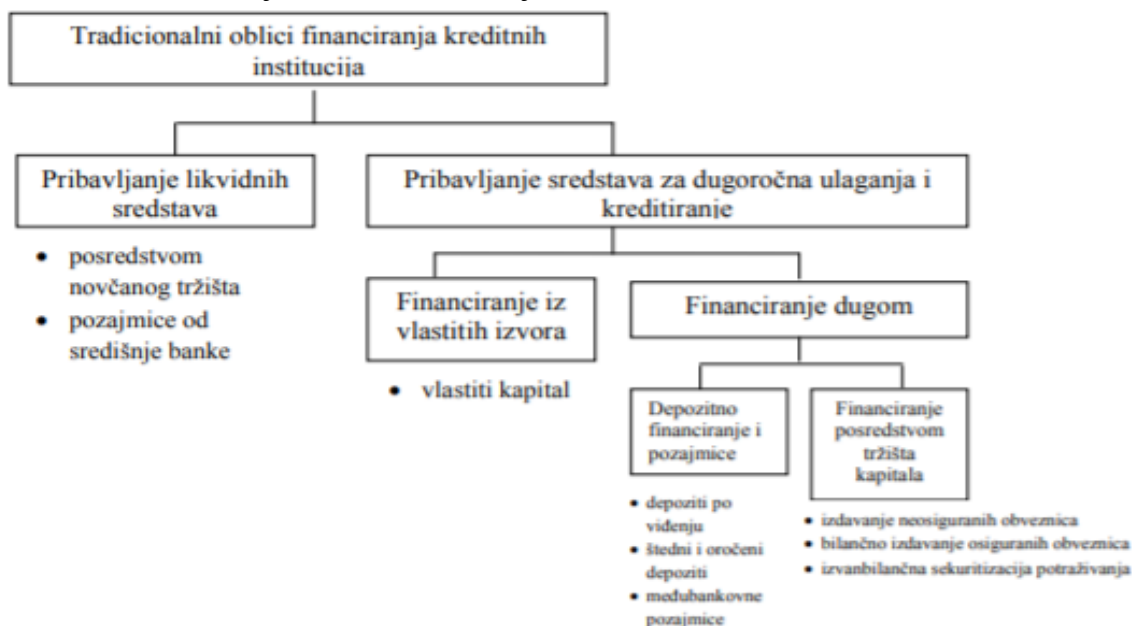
Tradicionalni oblici financiranja kreditnih institucija

Pribavljanje likvidnih sredstava

- posredstvom novčanog tržišta
- pozajmice od središnje banke

Pribavljanje sredstava za dugoročna ulaganja i kreditiranje

Financiranje iz vlastitih izvora

- vlastiti kapital

Financiranje dugom

Depozitno financiranje i pozajmice

- depoziti po viđenju
- štedni i oročeni depoziti
- međubankovne pozajmice

Financiranje posredstvom tržišta kapitala

- izdavanje neosiguranih obveznica
- bilančno izdavanje osiguranih obveznica
- izvanbilančna sekuritizacija potraživanja